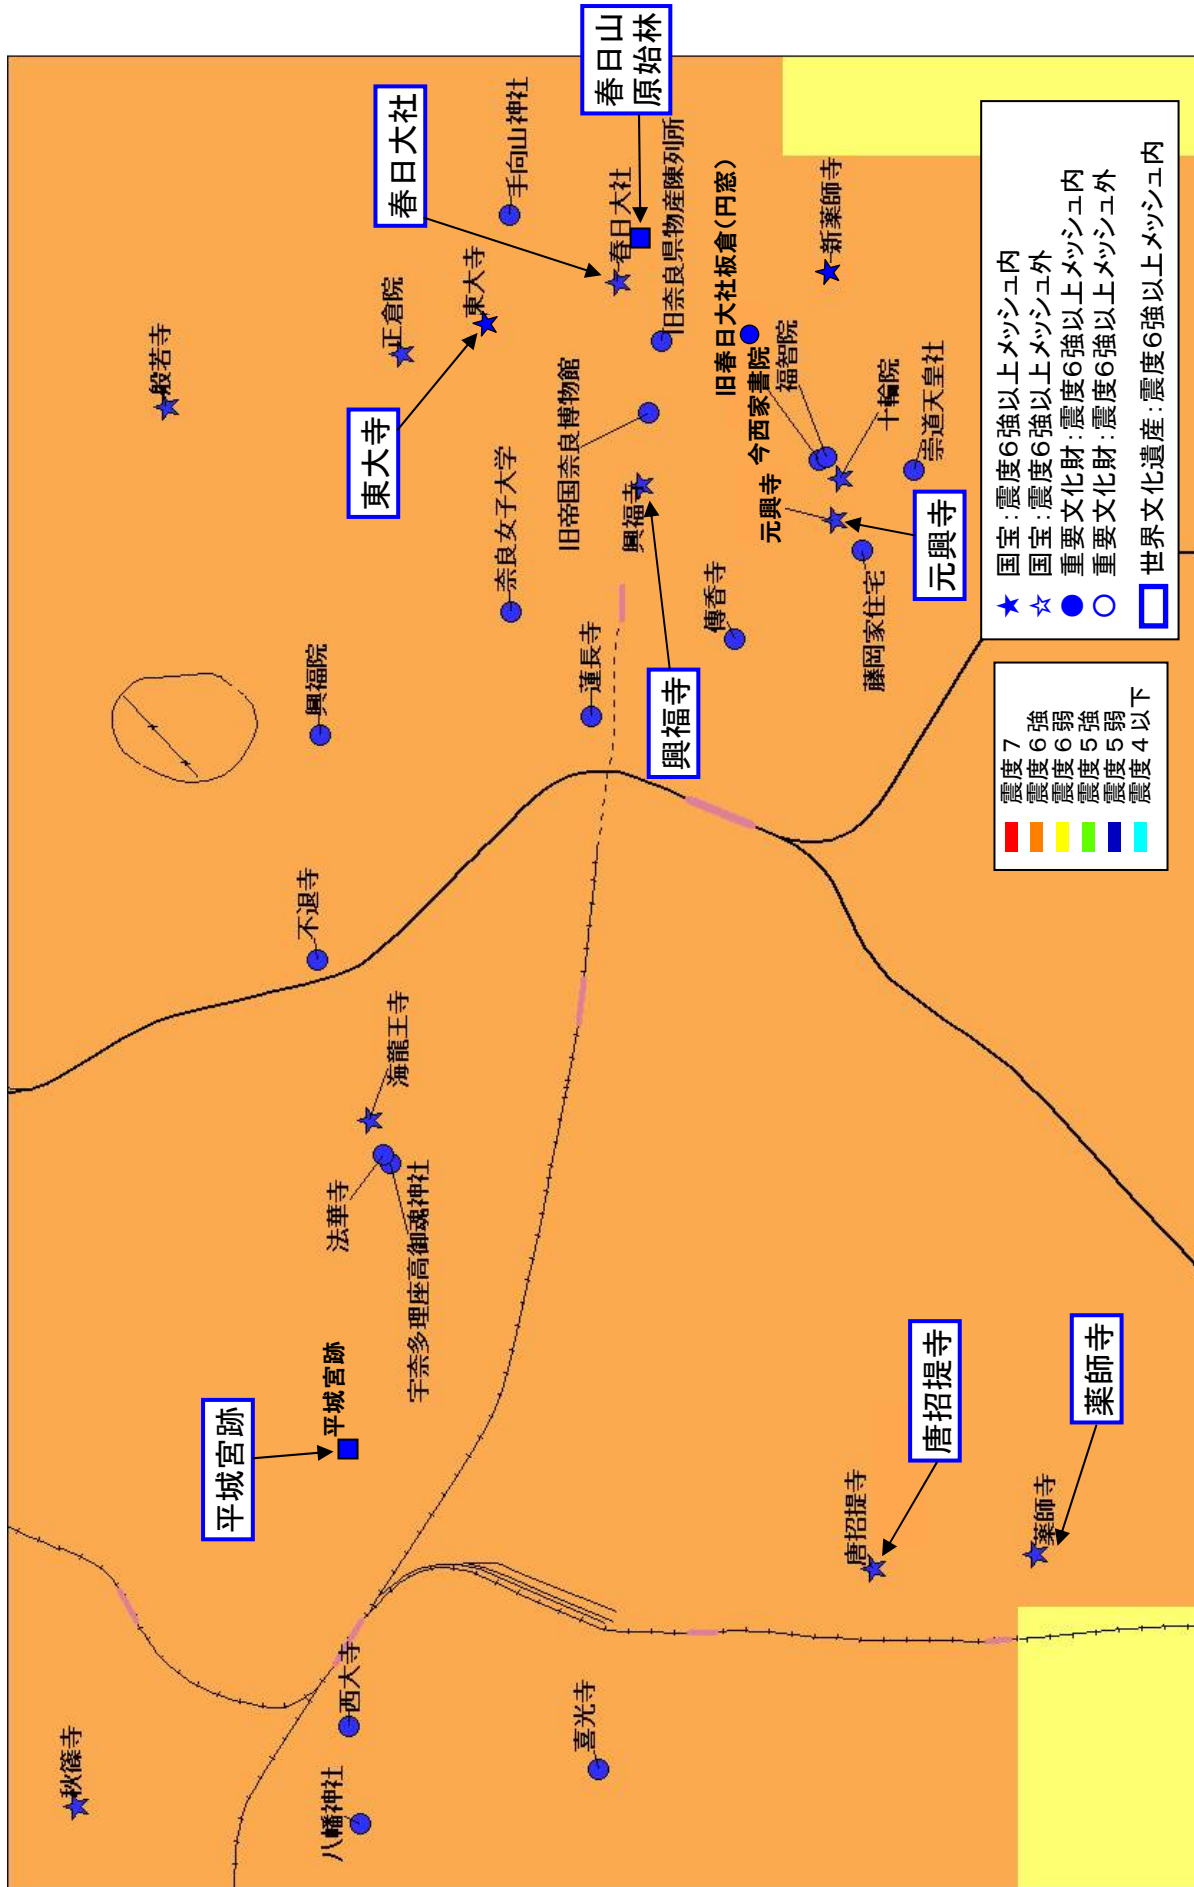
春日山原始林

春日大社

手向山神社

春日大社

旧奈良県物産陳列所

旧春日大社板倉(円窓)

新薬師寺

国宝:震度6強以上メッシュ内
国宝:震度6強以上メッシュ外
重要文化財:震度6強以上メッシュ内
重要文化財:震度6強以上メッシュ外
世界文化遺産:震度6強以上メッシュ内

東大寺

正倉院

般若寺

東大寺

旧帝国奈良博物館

今西家書院

福智院

十輪院

崇道天皇社

元興寺

元興寺

興福寺

奈良女子大学

伝香寺

藤岡家住宅

蓮長寺

興福院

興福寺

震度7
震度6強
震度6弱
震度5強
震度5弱
震度4以下

不退寺

海龍王寺

法華寺

宇奈多理坐高御魂神社

平城宮跡

平城宮跡

唐招提寺

薬師寺

唐招提寺

薬師寺

西大寺

喜光寺

秋篠寺

八幡神社